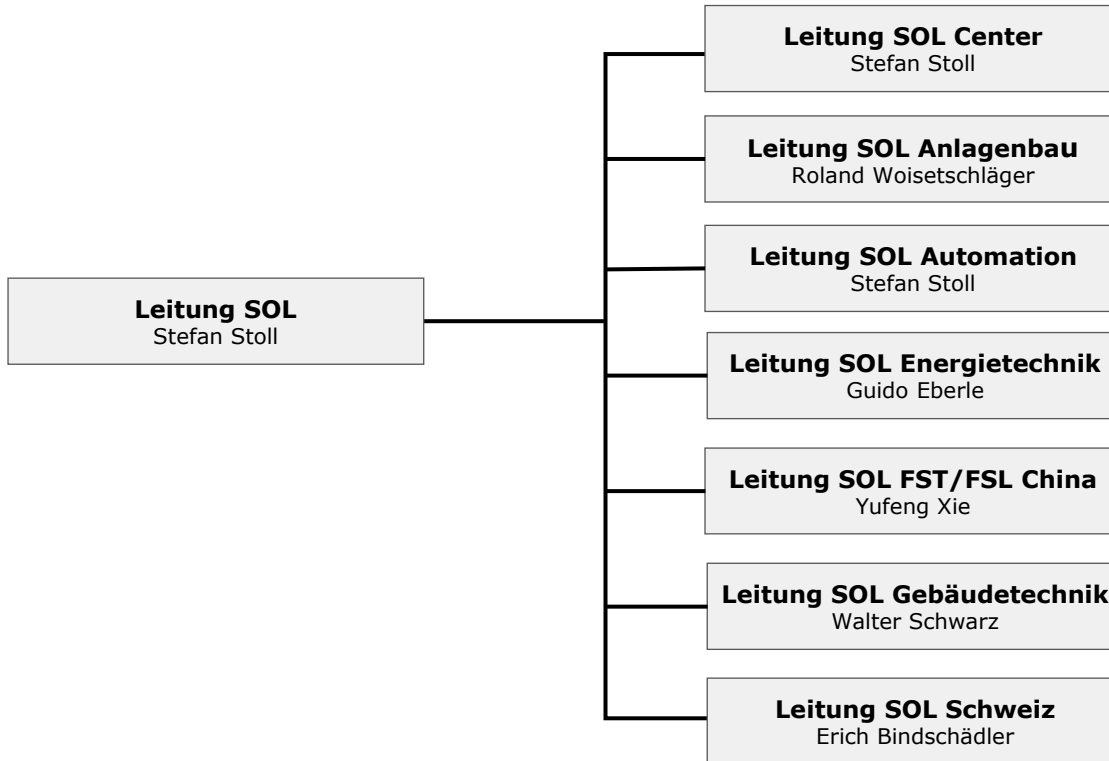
Leitung SOL
Stefan Stoll

Leitung SOL Center
Stefan Stoll

Leitung SOL Anlagenbau
Roland Woisetschläger

Leitung SOL Automation
Stefan Stoll

Leitung SOL Energietechnik
Guido Eberle

Leitung SOL FST/FSL China
Yufeng Xie

Leitung SOL Gebäudetechnik
Walter Schwarz

Leitung SOL Schweiz
Erich Bindschädler